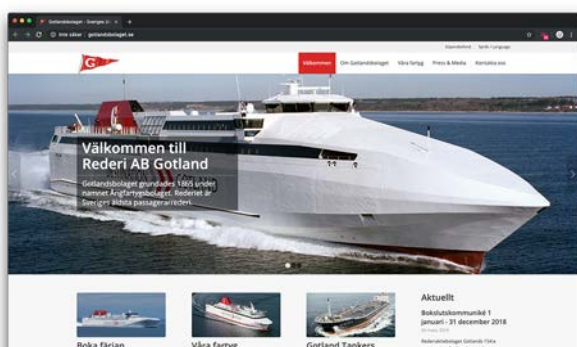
Gotlandsbolaget - Sveriges ä... ×
Inte säker | gotlandsbolaget.se
Gästreklamer | Språk / Language
Välkommen | Om Gotlandsbolaget | Våra fartyg | Press & Media | Kontakta oss

Välkommen till Rederi AB Gotland

Gotlandsbolaget grundades 1865 under namnet Ångfartygsbolaget. Rederiet är Sveriges äldsta passagerarrederi.

Boka färjan
Våra fartyg
Gotland Tankers

Aktuellt
Bokslutskommuniké 1 januari - 31 december 2018
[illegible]
Rederiaktiebolaget Gotlands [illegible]